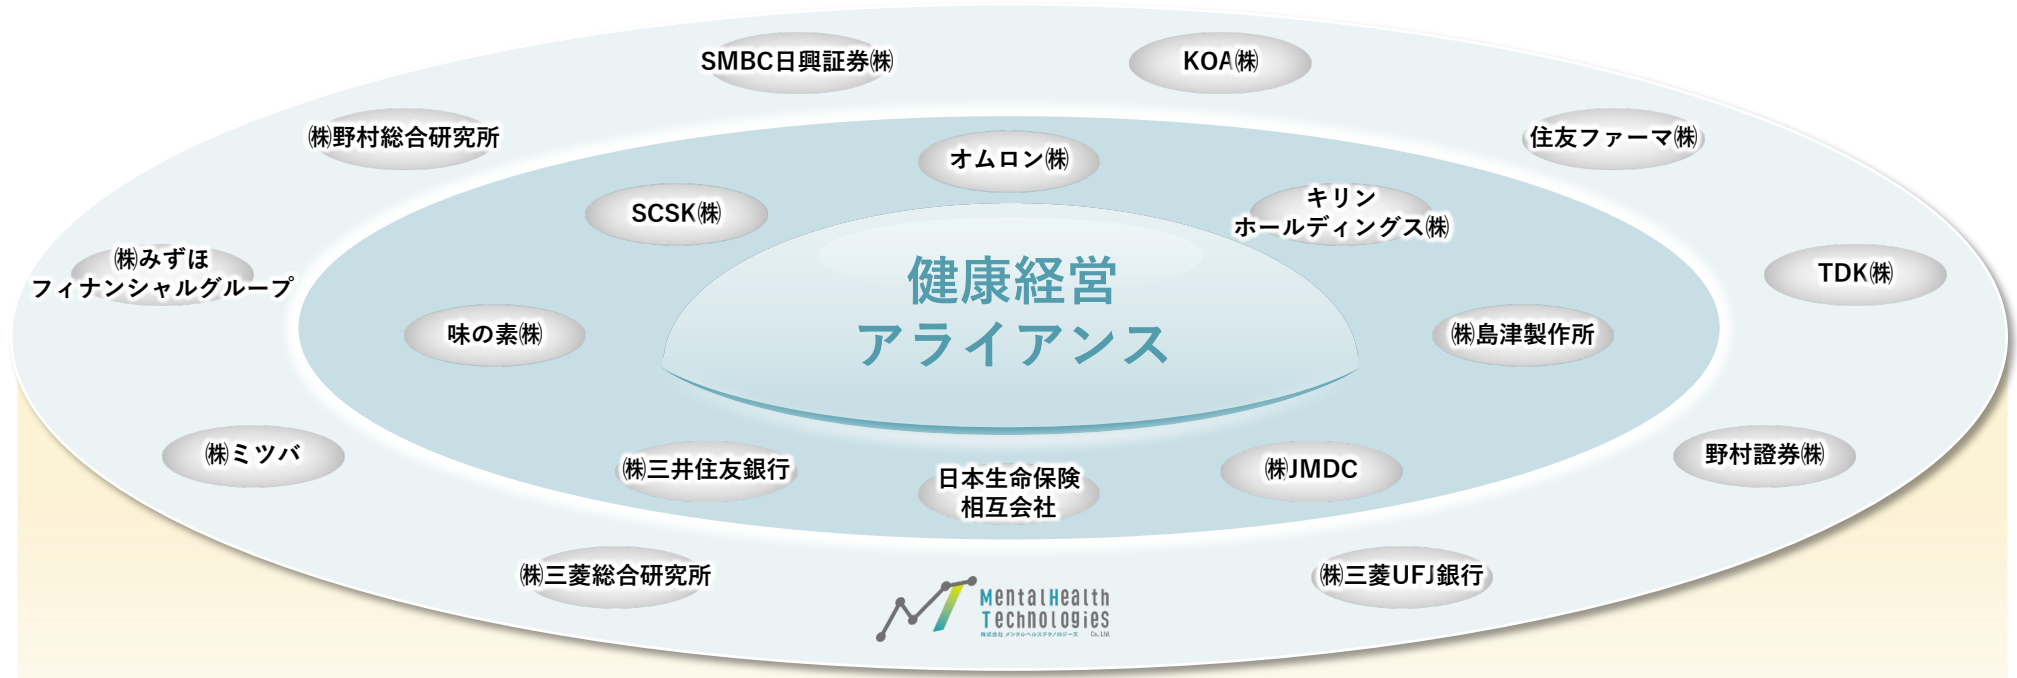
SMBC日興証券㈱

KOA㈱

㈱野村総合研究所

住友ファーマ㈱

オムロン㈱

SCSK㈱

キリン
ホールディングス㈱

㈱みずほ
フィナンシャルグループ

健康経営
アライアンス

TDK㈱

味の素㈱

㈱島津製作所

㈱ミツバ

㈱三井住友銀行

日本生命保険
相互会社

㈱JMDC

野村證券㈱

㈱三菱総合研究所

㈱三菱UFJ銀行

MentalHealth Technologies
株式会社 メンタルヘルステクノロジーズ Co., Ltd.